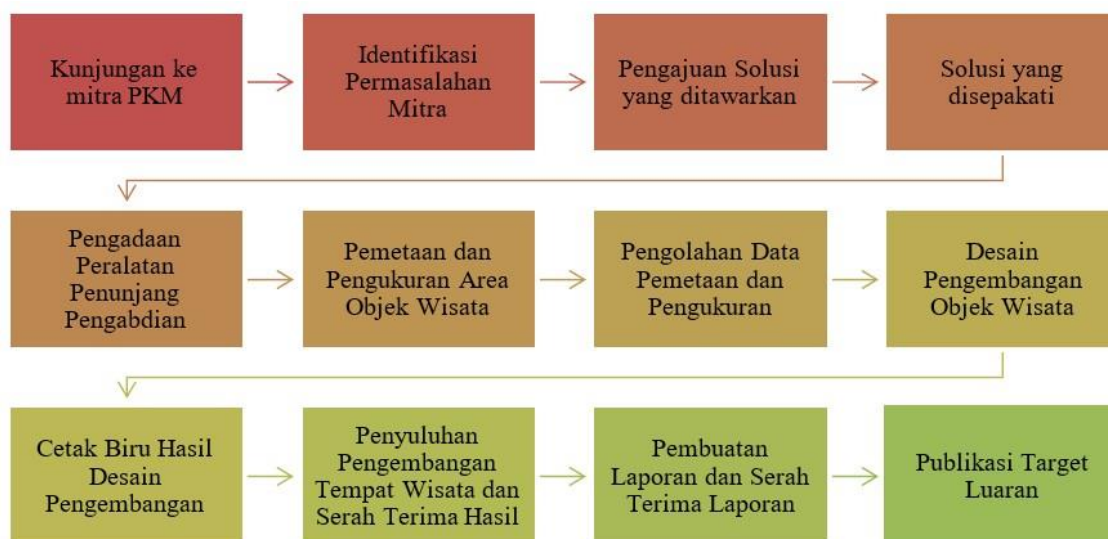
Kunjungan ke mitra PKM

Identifikasi Permasalahan Mitra

Pengajuan Solusi yang ditawarkan

Solusi yang disepakati

Pengadaan Peralatan Penunjang Pengabdian

Pemetaan dan Pengukuran Area Objek Wisata

Pengolahan Data Pemetaan dan Pengukuran

Desain Pengembangan Objek Wisata

Cetak Biru Hasil Desain Pengembangan

Penyuluhan Pengembangan Tempat Wisata dan Serah Terima Hasil

Pembuatan Laporan dan Serah Terima Laporan

Publikasi Target Luaran